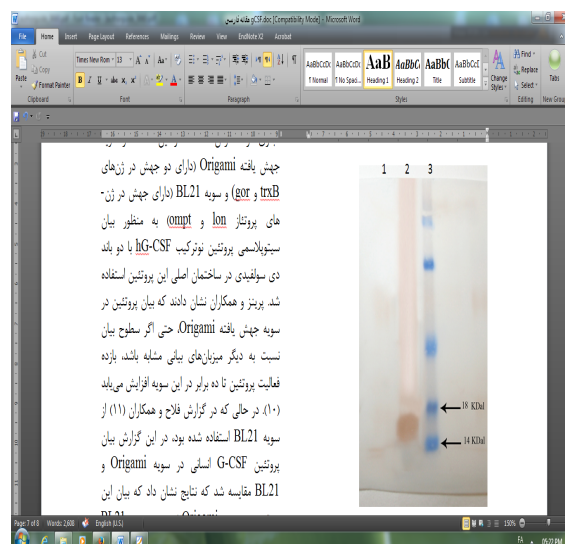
مقاله فارسی GCSF.docx [Compatibility Mode] - Microsoft Word

File Home Insert Page Layout References Mailings Review View EndNote X2 Acrobat

Cut
Copy
Paste
Format Painter
Clipboard

Times New Rom 13
Font

Paragraph

AaBbCcDc ¶ Normal
AaBbCcDc ¶ No Spaci...
AaB Heading 1
AaBbCc Heading 2
AaBbC Title
AaBbCcI Subtitle
Change Styles
Styles

Find
Replace
Select
Editing

Tabs
New Group

جهش یافته Origami (دارای دو جهش در ژن‌های trxB و gor) و سویه BL21 (دارای جهش در ژن-های پروتئاز lon و ompt) به منظور بیان سیتوپلاسمی پروتئین نوترکیب hG-CSF با دو باند دی سولفیدی در ساختمان اصلی این پروتئین استفاده شد. پرینز و همکاران نشان دادند که بیان پروتئین در سویه جهش یافته Origami، حتی اگر سطوح بیان نسبت به دیگر میزبان‌های بیانی مشابه باشد، بازده فعالیت پروتئین تا ده برابر در این سویه افزایش می‌یابد (۱۰). در حالی که در گزارش فلاح و همکاران (۱۱) از سویه BL21 استفاده شده بود، در این گزارش بیان پروتئین G-CSF انسانی در سویه Origami و BL21 مقایسه شد که نتایج نشان داد که بیان این

1 2 3
18 KDal
14 KDal

Page: 7 of 8 Words: 2,608 English (U.S.)
150%
FA
05:22 PM